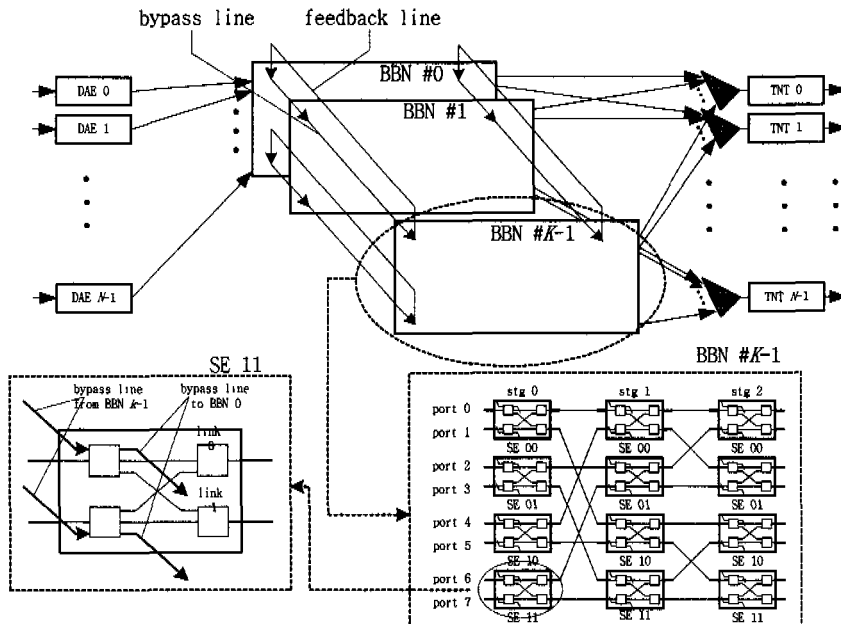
bypass line feedback line

DAE 0
DAE 1
DAE $N$-1

BBN #0
BBN #1
BBN #$K$-1

TNT 0
TNT 1
TNT $N$-1

SE 11
bypass line from BBN $k$-1
bypass line to BBN 0
link 0
link 1

BBN #$K$-1
stg 0
stg 1
stg 2
port 0
port 1
port 2
port 3
port 4
port 5
port 6
port 7
SE 00
SE 00
SE 00
SE 01
SE 01
SE 01
SE 10
SE 10
SE 10
SE 11
SE 11
SE 11